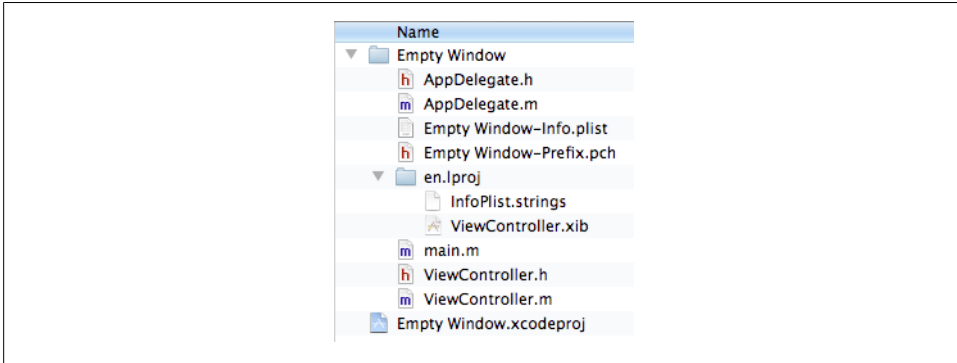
Name
Empty Window
h AppDelegate.h
m AppDelegate.m
Empty Window-Info.plist
h Empty Window-Prefix.pch
en.lproj
InfoPlist.strings
ViewController.xib
m main.m
h ViewController.h
m ViewController.m
Empty Window.xcodeproj